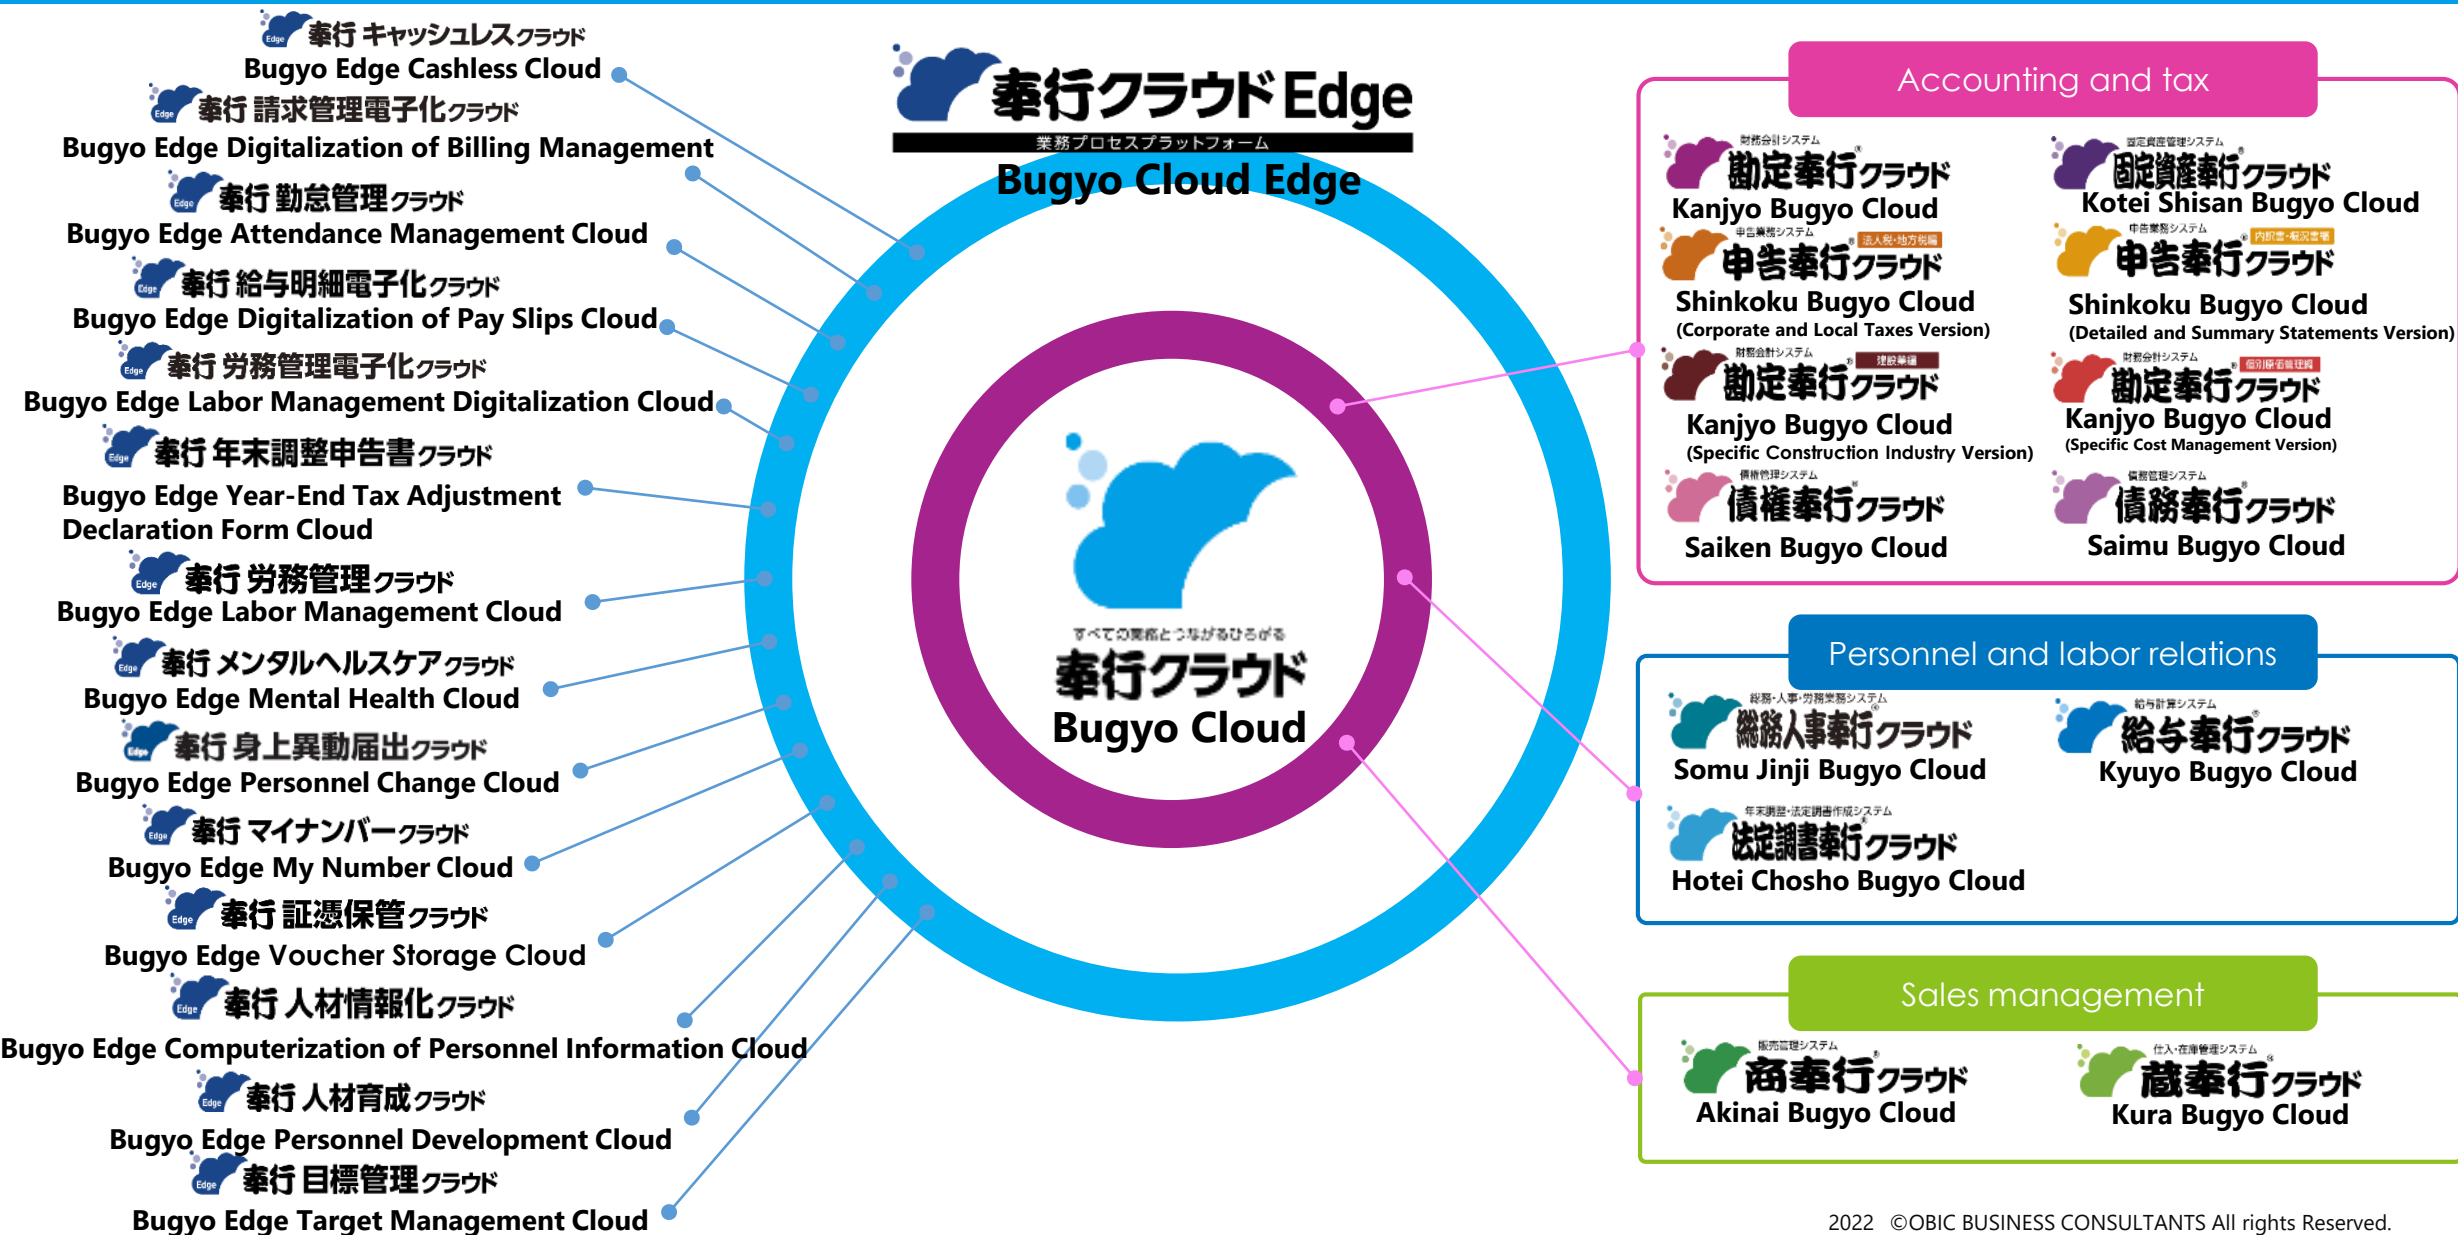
Edge 奉行 キャッシュレスクラウド
Bugyo Edge Cashless Cloud

Edge 奉行 請求管理電子化クラウド
Bugyo Edge Digitalization of Billing Management

Edge 奉行 勤怠管理クラウド
Bugyo Edge Attendance Management Cloud

Edge 奉行 給与明細電子化クラウド
Bugyo Edge Digitalization of Pay Slips Cloud

Edge 奉行 労務管理電子化クラウド
Bugyo Edge Labor Management Digitalization Cloud

Edge 奉行 年末調整申告書クラウド
Bugyo Edge Year-End Tax Adjustment Declaration Form Cloud

Edge 奉行 労務管理クラウド
Bugyo Edge Labor Management Cloud

Edge 奉行 メンタルヘルスケアクラウド
Bugyo Edge Mental Health Cloud

Edge 奉行 身上異動届出クラウド
Bugyo Edge Personnel Change Cloud

Edge 奉行 マイナンバークラウド
Bugyo Edge My Number Cloud

Edge 奉行 証憑保管クラウド
Bugyo Edge Voucher Storage Cloud

Edge 奉行 人材情報化クラウド
Bugyo Edge Computerization of Personnel Information Cloud

Edge 奉行 人材育成クラウド
Bugyo Edge Personnel Development Cloud

Edge 奉行 目標管理クラウド
Bugyo Edge Target Management Cloud

奉行クラウドEdge
業務プロセスプラットフォーム
Bugyo Cloud Edge

すべての業務とつながるひろがる
奉行クラウド
Bugyo Cloud

Accounting and tax

財務会計システム
勘定奉行クラウド
Kanjyo Bugyo Cloud

固定資産管理システム
固定資産奉行クラウド
Kotei Shisan Bugyo Cloud

申告業務システム
法人税・地方税編
申告奉行クラウド
Shinkoku Bugyo Cloud
(Corporate and Local Taxes Version)

申告業務システム
内訳書・概況書編
申告奉行クラウド
Shinkoku Bugyo Cloud
(Detailed and Summary Statements Version)

財務会計システム
建設業編
勘定奉行クラウド
Kanjyo Bugyo Cloud
(Specific Construction Industry Version)

財務会計システム
個別原価管理編
勘定奉行クラウド
Kanjyo Bugyo Cloud
(Specific Cost Management Version)

債権管理システム
債権奉行クラウド
Saiken Bugyo Cloud

債務管理システム
債務奉行クラウド
Saimu Bugyo Cloud

Personnel and labor relations

総務・人事・労務業務システム
総務人事奉行クラウド
Somu Jinji Bugyo Cloud

給与計算システム
給与奉行クラウド
Kyuyo Bugyo Cloud

年末調整・法定調書作成システム
法定調書奉行クラウド
Hotei Chosho Bugyo Cloud

Sales management

販売管理システム
商奉行クラウド
Akinai Bugyo Cloud

仕入・在庫管理システム
蔵奉行クラウド
Kura Bugyo Cloud

2022 ©OBIC BUSINESS CONSULTANTS All rights Reserved.